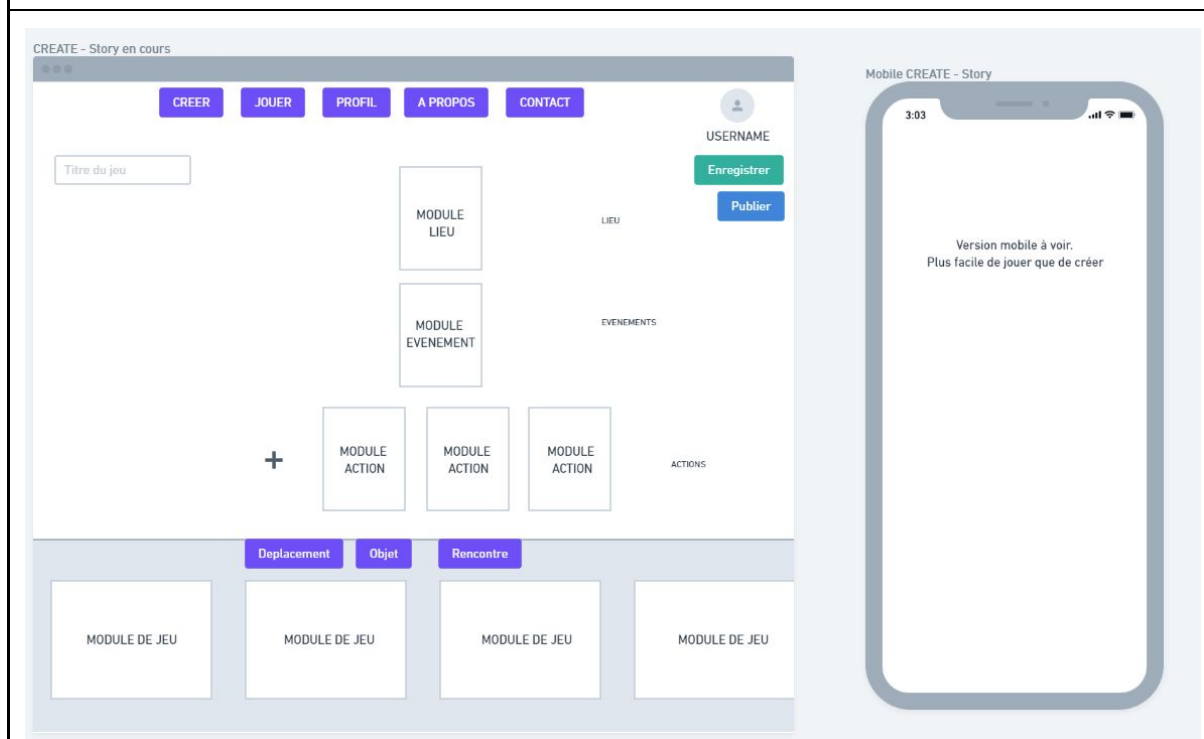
CREATE - Story en cours

CREER JOUER PROFIL A PROPOS CONTACT

USERNAME

Titre du jeu

Enregistrer

Publier

MODULE LIEU

LIEU

MODULE EVENEMENT

EVENEMENTS

+

MODULE ACTION

MODULE ACTION

MODULE ACTION

ACTIONS

Deplacement Objet Rencontre

MODULE DE JEU

MODULE DE JEU

MODULE DE JEU

MODULE DE JEU

Mobile CREATE - Story

3:03

Version mobile à voir.
Plus facile de jouer que de créer